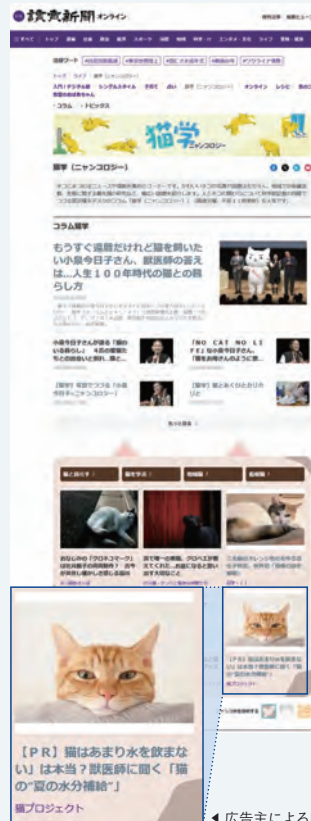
讀賣新聞 オンライン

猫学 ニャンコロジー

猫学（ニャンコロジー）

コラム猫学

もうすぐ還暦だけれど猫を飼いたい小泉今日子さん、獣医師の答えは…人生１００年時代の猫との暮らし方

小泉今日子さんが語る「猫のいる暮らし」

「NO CAT NO LIFE」な小泉今日子さん

【PR】猫はあまり水を飲まない」は本当？獣医師に聞く「猫の"夏の水分補給"」

猫プロジェクト

◀ 広告主による